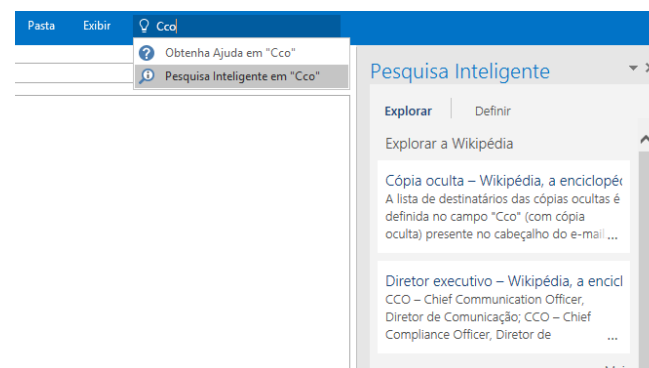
Pasta Exibir Cco

Obtenha Ajuda em "Cco"

Pesquisa Inteligente em "Cco"

Pesquisa Inteligente

Explorar Definir

Explorar a Wikipédia

Cópia oculta – Wikipédia, a enciclopé
A lista de destinatários das cópias ocultas é definida no campo "Cco" (com cópia oculta) presente no cabeçalho do e-mail ...

Diretor executivo – Wikipédia, a encicl
CCO – Chief Communication Officer, Diretor de Comunicação; CCO – Chief Compliance Officer, Diretor de ...